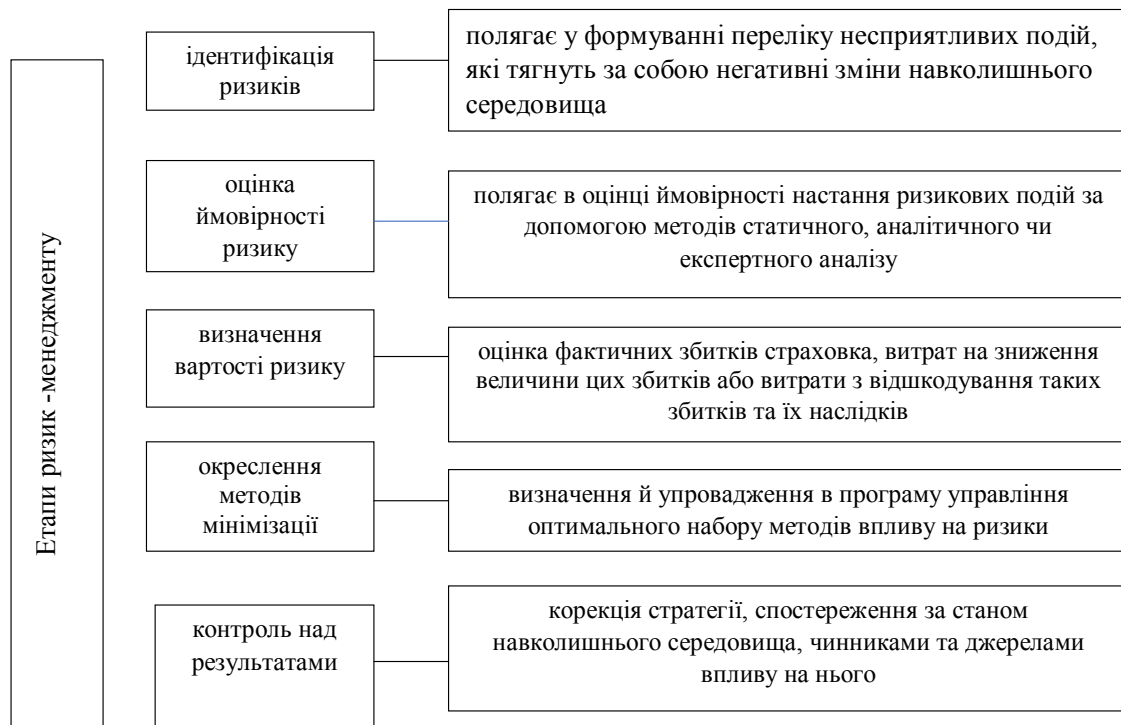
Етапи ризик -менеджменту

ідентифікація ризиків

полягає у формуванні переліку несприятливих подій, які тягнуть за собою негативні зміни навколишнього середовища

оцінка ймовірності ризику

полягає в оцінці ймовірності настання ризикових подій за допомогою методів статичного, аналітичного чи експертного аналізу

визначення вартості ризику

оцінка фактичних збитків страховка, витрат на зниження величини цих збитків або витрати з відшкодування таких збитків та їх наслідків

окреслення методів мінімізації

визначення й упровадження в програму управління оптимального набору методів впливу на ризики

контроль над результатами

корекція стратегії, спостереження за станом навколишнього середовища, чинниками та джерелами впливу на нього